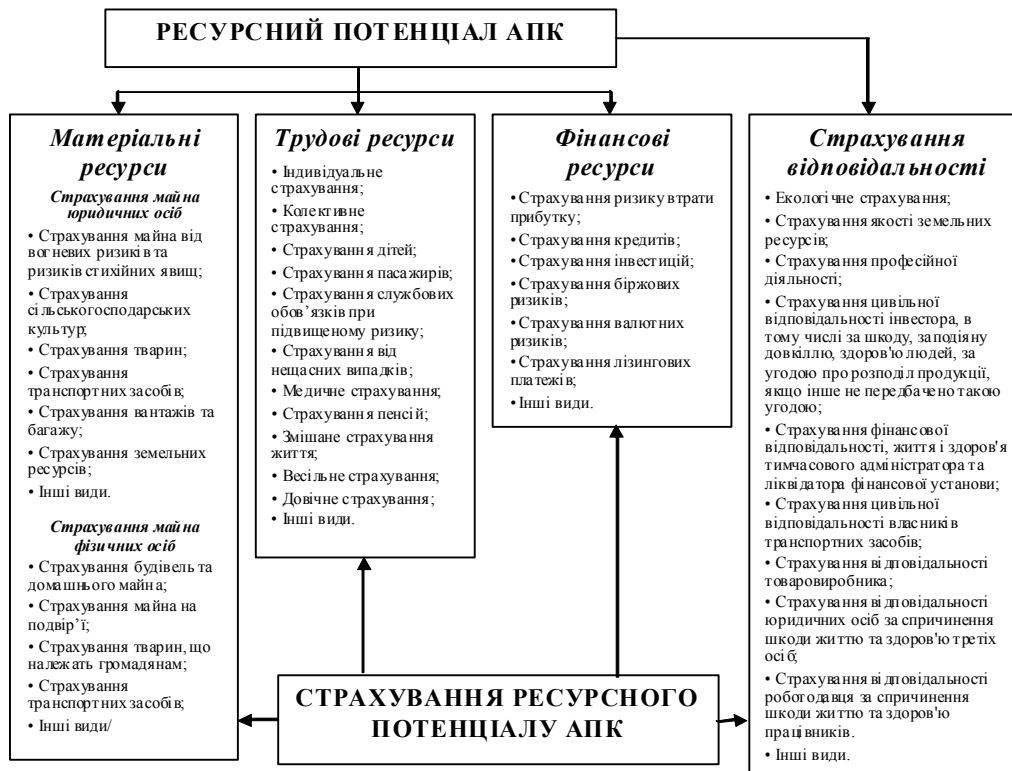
РЕСУРСНИЙ ПОТЕНЦІАЛ АПК

Матеріальні ресурси

Страхування майна юридичних осіб

• Страхування майна від вогневих ризиків та ризиків стихійних явищ;
• Страхування сільськогосподарських культур;
• Страхування тварин;
• Страхування транспортних засобів;
• Страхування вантажів та багажу;
• Страхування земельних ресурсів;
• Інші види.

Страхування майна фізичних осіб

• Страхування будівель та домашнього майна;
• Страхування майна на подвір'ї;
• Страхування тварин, що належать громадянам;
• Страхування транспортних засобів;
• Інші види/

Трудові ресурси

• Індивідуальне страхування;
• Колективне страхування;
• Страхування дітей;
• Страхування пасажирів;
• Страхування службових обов'язків при підвищеному ризику;
• Страхування від нещасних випадків;
• Медичне страхування;
• Страхування пенсій;
• Змішане страхування життя;
• Весільне страхування;
• Довічне страхування;
• Інші види.

Фінансові ресурси

• Страхування ризику втрати прибутку;
• Страхування кредитів;
• Страхування інвестицій;
• Страхування біржових ризиків;
• Страхування валютних ризиків;
• Страхування лізингових платежів;
• Інші види.

Страхування відповідальності

• Екологічне страхування;
• Страхування якості земельних ресурсів;
• Страхування професійної діяльності;
• Страхування цивільної відповідальності інвестора, в тому числі за шкоду, заподіяну довкіллю, здоров'ю людей, за угодою про розподіл продукції, якщо інше не передбачено такою угодою;
• Страхування фінансової відповідальності, життя і здоров'я тимчасового адміністратора та ліквідатора фінансової установи;
• Страхування цивільної відповідальності власників транспортних засобів;
• Страхування відповідальності товаровиробника;
• Страхування відповідальності юридичних осіб за спричинення шкоди життю та здоров'ю третіх осіб;
• Страхування відповідальності роботодавця за спричинення шкоди життю та здоров'ю працівників.
• Інші види.

СТРАХУВАННЯ РЕСУРСНОГО ПОТЕНЦІАЛУ АПК